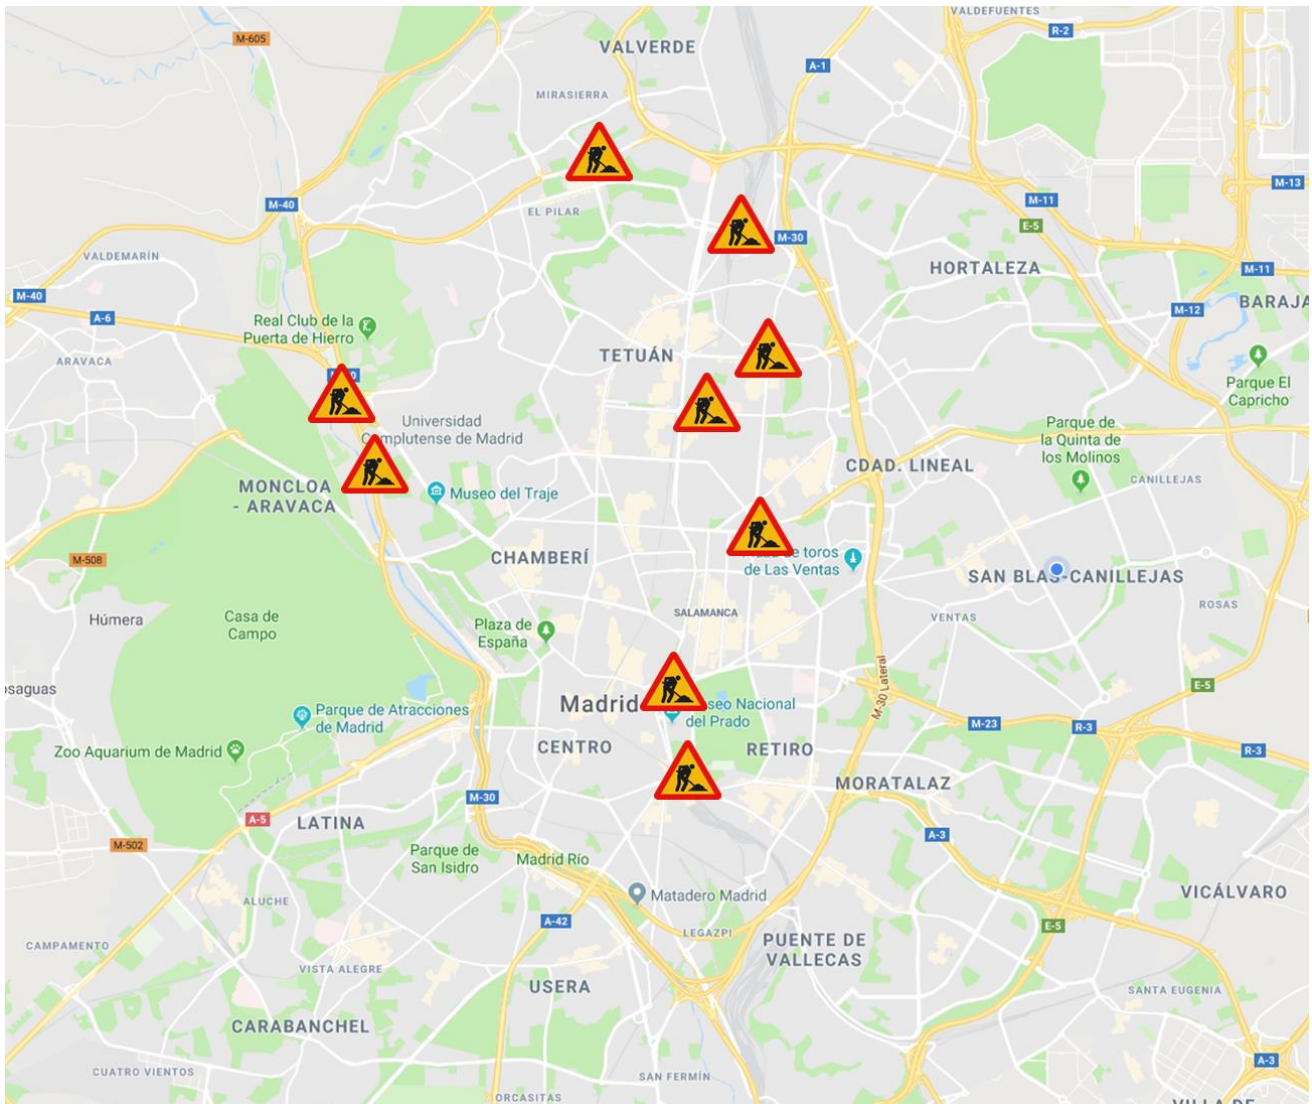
M-605
VALVERDE
VALDEFUENTES
R-2
A-1
MIRASIERRA
M-13
M-40
EL PILAR
M-30
M-11
E-5
VALDEMARÍN
HORTALEZA
M-11
M-40
A-6
M-12
BARAJ
Real Club de la Puerta de Hierro
ARAVACA
TETUÁN
Parque El Capricho
Universidad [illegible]mplutense de Madrid
Parque de la Quinta de los Molinos
CDAD. LINEAL
CANILLEJAS
MONCLOA - ARAVACA
Museo del Traje
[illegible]e toros de Las Ventas
M-508
CHAMBERÍ
SAN BLAS-CANILLEJAS
Húmera
Casa de Campo
SALAMANCA
VENTAS
ROSAS
Plaza de España
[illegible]saguas
M-30 Lateral
E-5
Parque de Atracciones de Madrid
Madrid
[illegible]seo Nacional del Prado
M-23
R-3
R-3
Zoo Aquarium de Madrid
CENTRO
RETIRO
MORATALAZ
M-30
A-5
LATINA
A-3
M-502
Parque de San Isidro
Madrid Río
Matadero Madrid
VICÁLVARO
ALUCHE
A-42
LEGAZPI
CAMPAMENTO
PUENTE DE VALLECAS
E-5
VISTA ALEGRE
USERA
SANTA EUGENIA
CARABANCHEL
A-3
CUATRO VIENTOS
SAN FERMÍN
ORCASITAS
VILLA DE